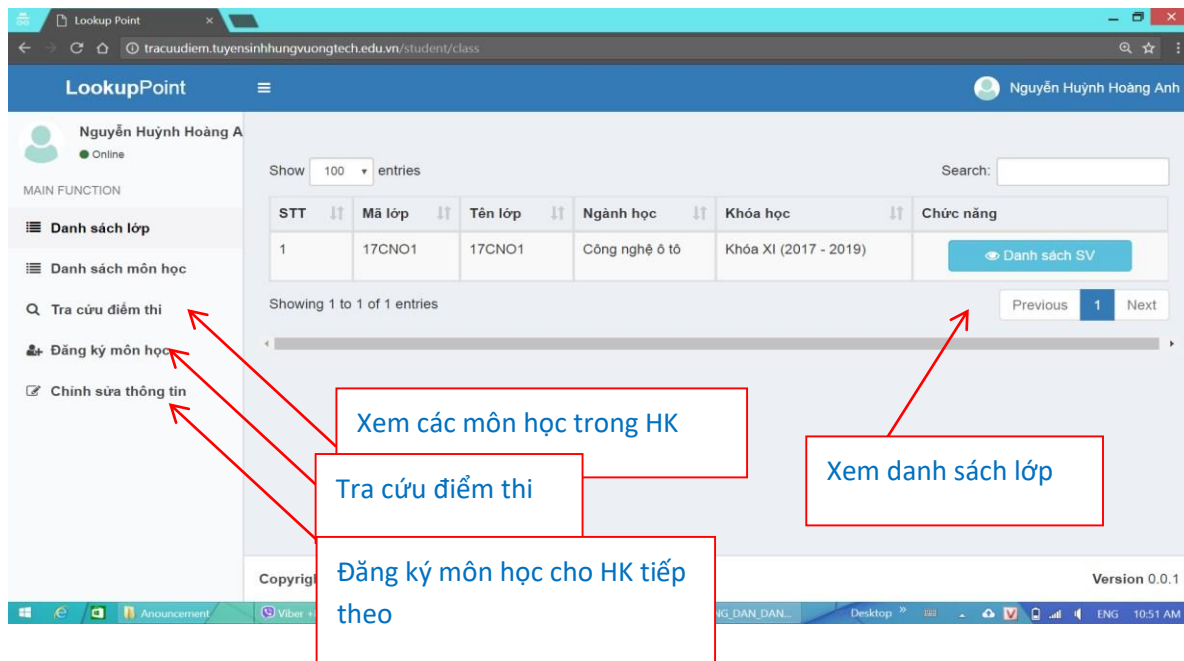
Lookup Point ×

tracuudiem.tuyensinhhungvuongtech.edu.vn/student/class

LookupPoint ≡ Nguyễn Huỳnh Hoàng Anh

Nguyễn Huỳnh Hoàng A
Online

MAIN FUNCTION

Danh sách lớp

Danh sách môn học

Tra cứu điểm thi

Đăng ký môn học

Chỉnh sửa thông tin

Show 100 entries Search:

| STT | Mã lớp | Tên lớp | Ngành học | Khóa học | Chức năng |
|---|---|---|---|---|---|
| 1 | 17CNO1 | 17CNO1 | Công nghệ ô tô | Khóa XI (2017 - 2019) | Danh sách SV |

Showing 1 to 1 of 1 entries

Previous 1 Next

Xem các môn học trong HK

Tra cứu điểm thi

Đăng ký môn học cho HK tiếp theo

Xem danh sách lớp

Copyrig

Version 0.0.1

Anouncement Viber NG_DAN_DAN... Desktop ENG 10:51 AM